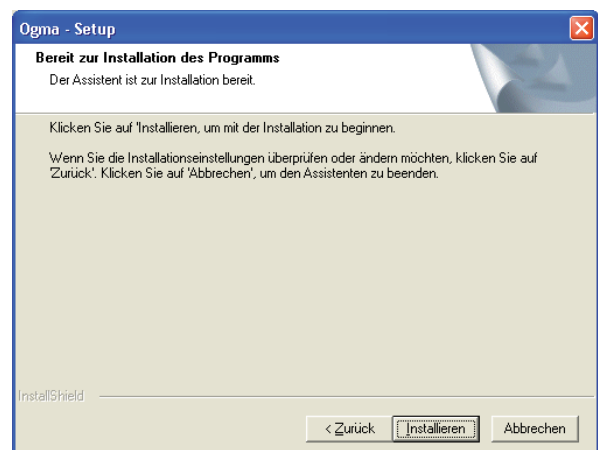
Ogma - Setup

Bereit zur Installation des Programms

Der Assistent ist zur Installation bereit.

Klicken Sie auf 'Installieren, um mit der Installation zu beginnen.

Wenn Sie die Installationseinstellungen überprüfen oder ändern möchten, klicken Sie auf 'Zurück'. Klicken Sie auf 'Abbrechen', um den Assistenten zu beenden.

InstallShield

< Zurück | Installieren | Abbrechen